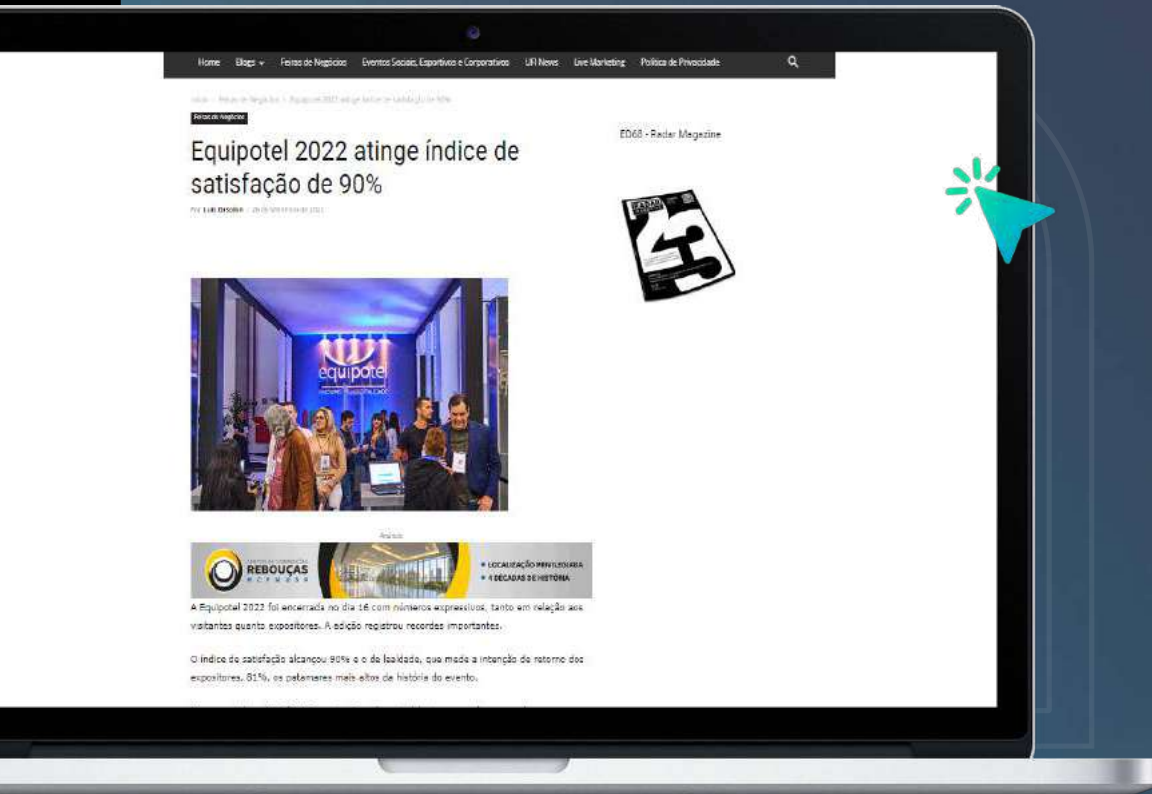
Home Blogs Feiras de Negócios Eventos Sociais, Esportivos e Corporativos UFI News Live Marketing Política de Privacidade

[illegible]

Feiras de Negócios

Equipotel 2022 atinge índice de satisfação de 90%

Por Luiz Orsolini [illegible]

ED68 - Radar Magazine

equipotel

Anúncio

REBOUÇAS

• LOCALIZAÇÃO PRIVILEGIADA
• 4 DÉCADAS DE HISTÓRIA

A Equipotel 2022 foi encerrada no dia 16 com números expressivos, tanto em relação aos visitantes quanto expositores. A edição registrou recordes importantes.

O índice de satisfação alcançou 90% e o de lealdade, que mede a intenção de retorno dos expositores, 81%, os patamares mais altos da história do evento.